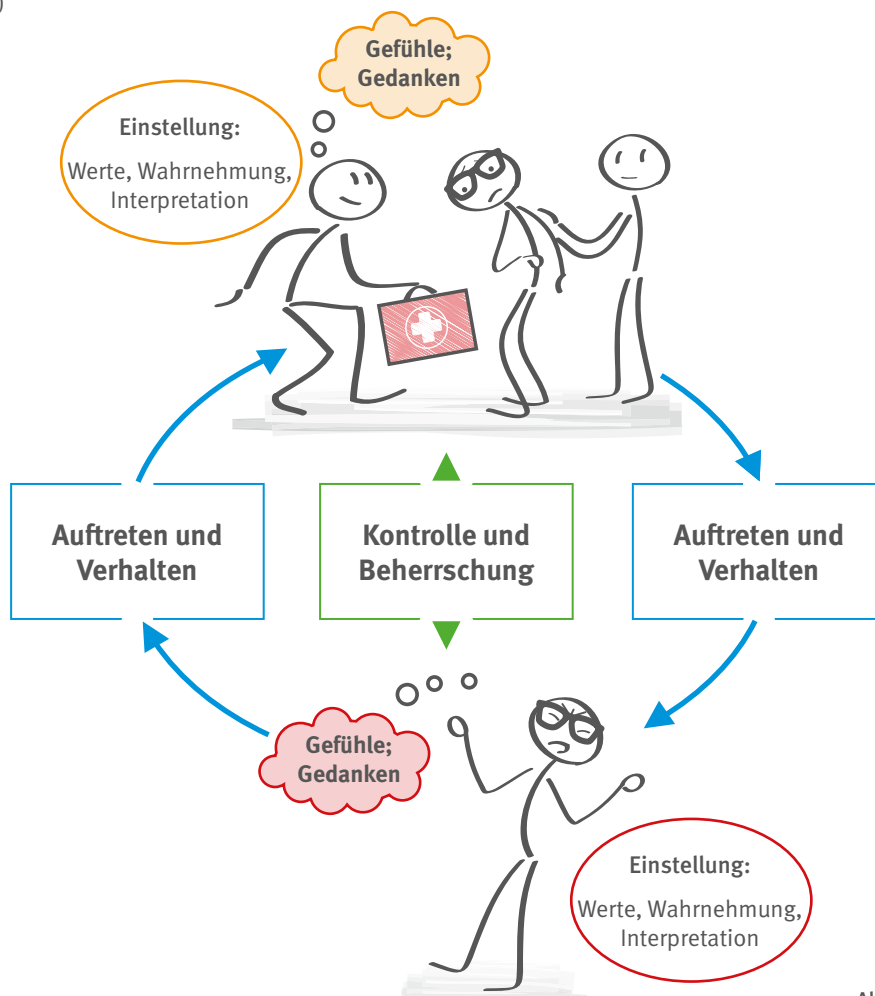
Gefühle;
Gedanken

Einstellung:
Werte, Wahrnehmung,
Interpretation

Auftreten und
Verhalten

Kontrolle und
Beherrschung

Auftreten und
Verhalten

Gefühle;
Gedanken

Einstellung:
Werte, Wahrnehmung,
Interpretation

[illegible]